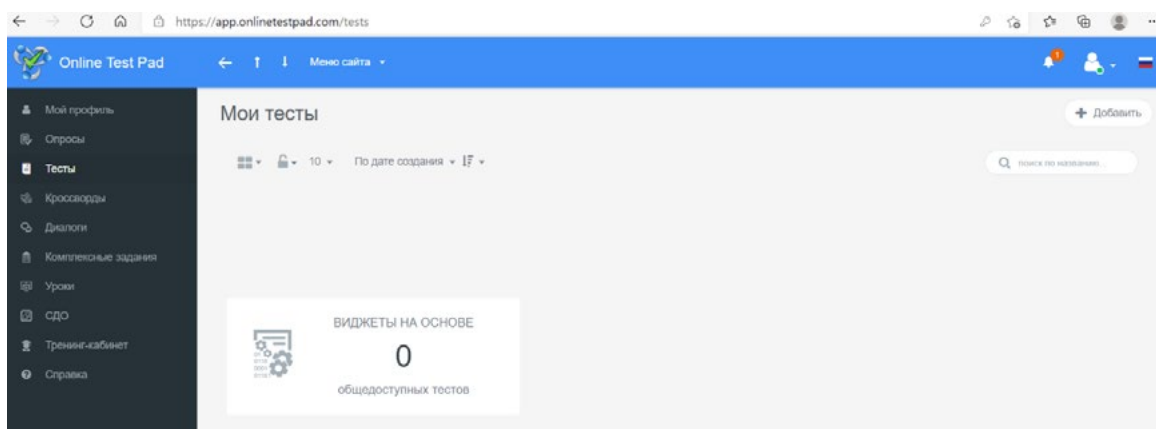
https://app.onlinetestpad.com/tests

Online Test Pad

Меню сайта

Мой профиль
Опросы
Тесты
Кроссворды
Диалоги
Комплексные задания
Уроки
СДО
Тренинг-кабинет
Справка

Мои тесты

Добавить

10 По дате создания

поиск по названию

ВИДЖЕТЫ НА ОСНОВЕ
0
общедоступных тестов